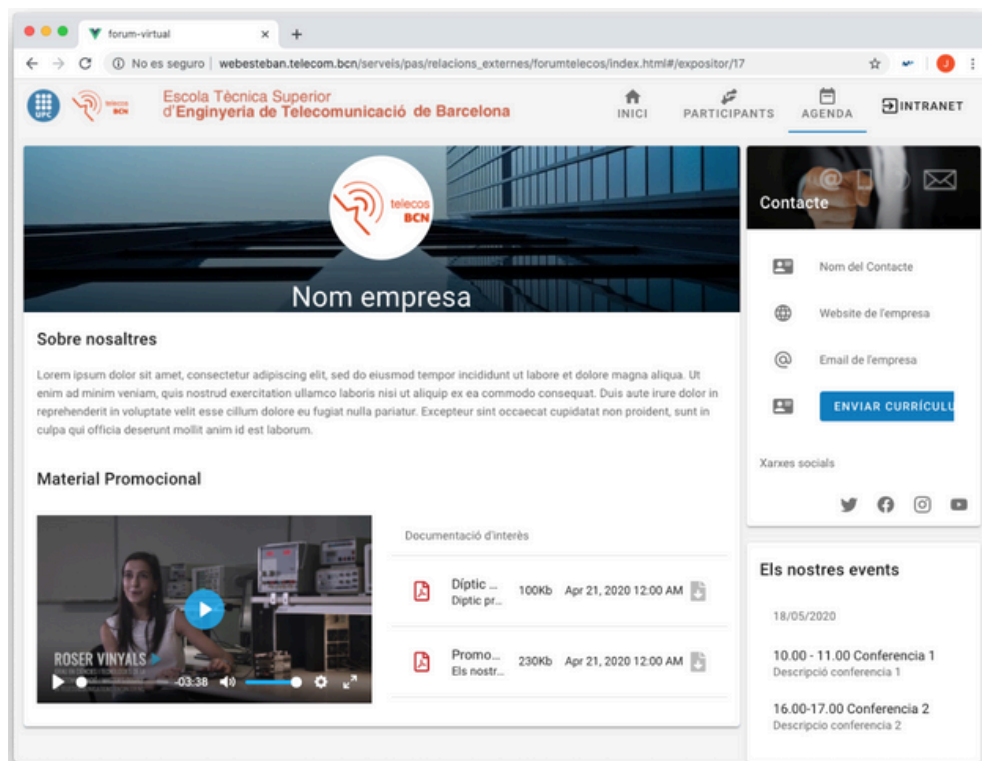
forum-virtual ×
+
No es seguro | webesteban.telecom.bcn/serveis/pas/relacions_externes/forumtelecos/index.html#/expositor/17
J
UPC
telecos BCN
Escola Tècnica Superior d'Enginyeria de Telecomunicació de Barcelona
INICI
PARTICIPANTS
AGENDA
INTRANET

telecos BCN
Nom empresa

Sobre nosaltres

Lorem ipsum dolor sit amet, consectetur adipiscing elit, sed do eiusmod tempor incididunt ut labore et dolore magna aliqua. Ut enim ad minim veniam, quis nostrud exercitation ullamco laboris nisi ut aliquip ex ea commodo consequat. Duis aute irure dolor in reprehenderit in voluptate velit esse cillum dolore eu fugiat nulla pariatur. Excepteur sint occaecat cupidatat non proident, sunt in culpa qui officia deserunt mollit anim id est laborum.

Material Promocional

ROSER VINYALS
-03:38

Documentació d'interès

| | | | |
|---|---|---|---|
| Díptic ... Diptic pr... | 100Kb | Apr 21, 2020 12:00 AM | |
| Promo... Els nostr... | 230Kb | Apr 21, 2020 12:00 AM | |

Contacte

Nom del Contacte
Website de l'empresa
Email de l'empresa
ENVIAR CURRÍCULU

Xarxes socials

Els nostres events

18/05/2020

10.00 - 11.00 Conferencia 1
Descripció conferencia 1

16.00-17.00 Conferencia 2
Descripcio conferencia 2